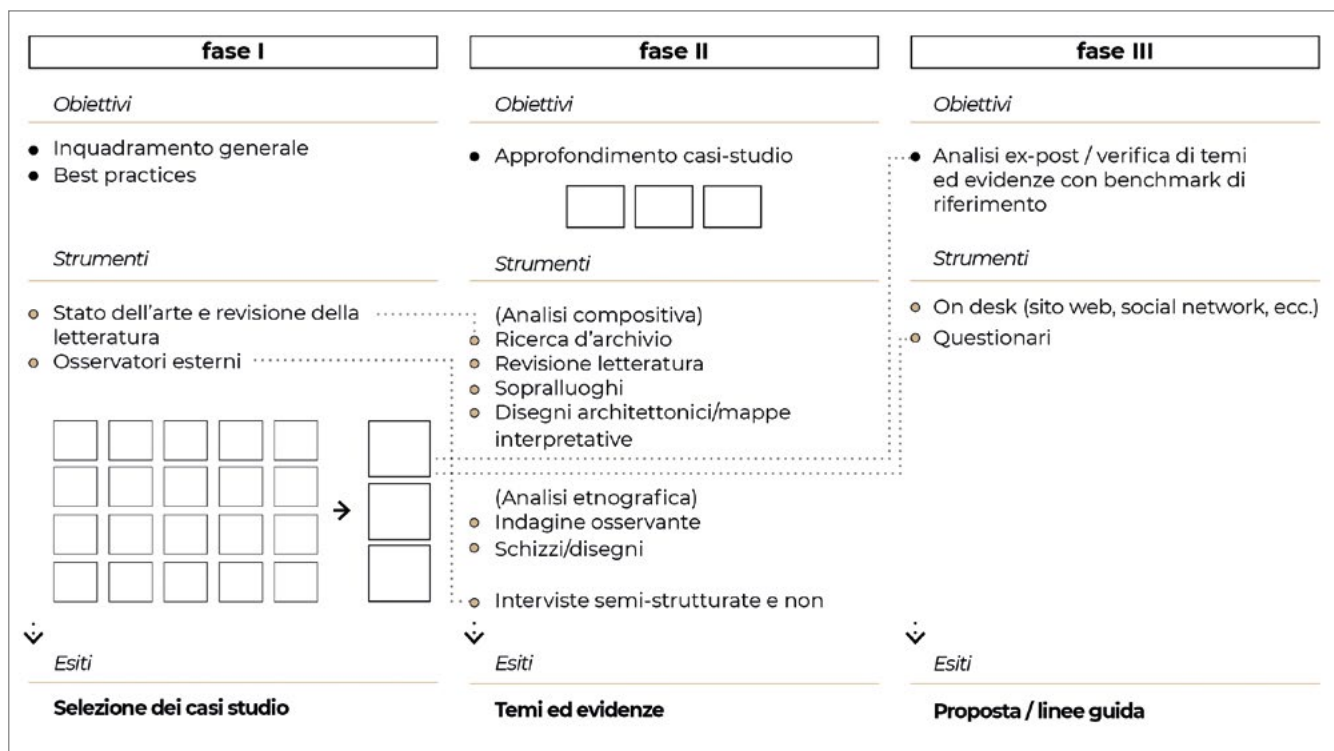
fase I

Obiettivi

- Inquadramento generale
- Best practices

Strumenti

- Stato dell'arte e revisione della letteratura
- Osservatori esterni

Esiti

Selezione dei casi studio

fase II

Obiettivi

- Approfondimento casi-studio

Strumenti

(Analisi compositiva)
- Ricerca d'archivio
- Revisione letteratura
- Sopralluoghi
- Disegni architettonici/mappe interpretative

(Analisi etnografica)
- Indagine osservante
- Schizzi/disegni

- Interviste semi-strutturate e non

Esiti

Temi ed evidenze

fase III

Obiettivi

- Analisi ex-post / verifica di temi ed evidenze con benchmark di riferimento

Strumenti

- On desk (sito web, social network, ecc.)
- Questionari

Esiti

Proposta / linee guida